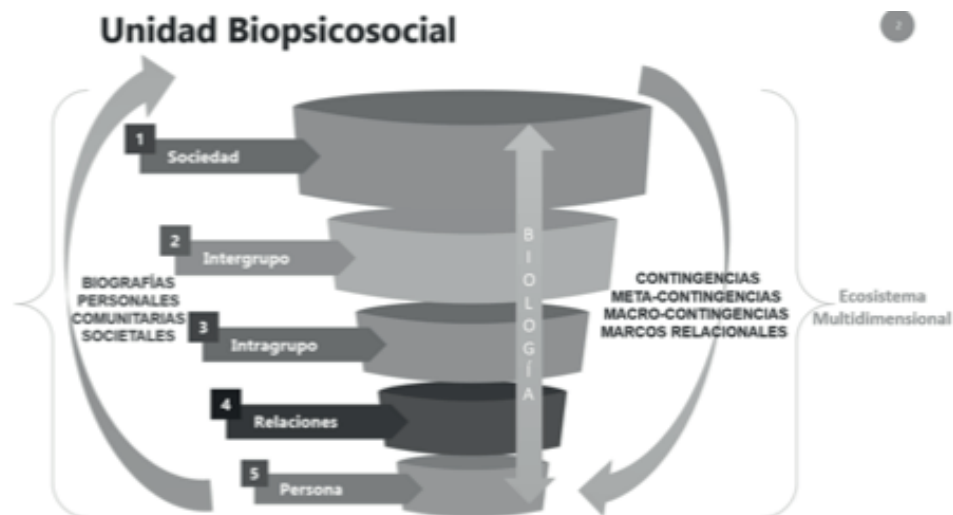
Unidad Biopsicosocial

2

1 Sociedad

2 Intergrupo

3 Intragrupo

4 Relaciones

5 Persona

BIOGRAFÍAS PERSONALES COMUNITARIAS SOCIETALES

B I O L O G Í A

CONTINGENCIAS
META-CONTINGENCIAS
MACRO-CONTINGENCIAS
MARCOS RELACIONALES

Ecosistema Multidimensional